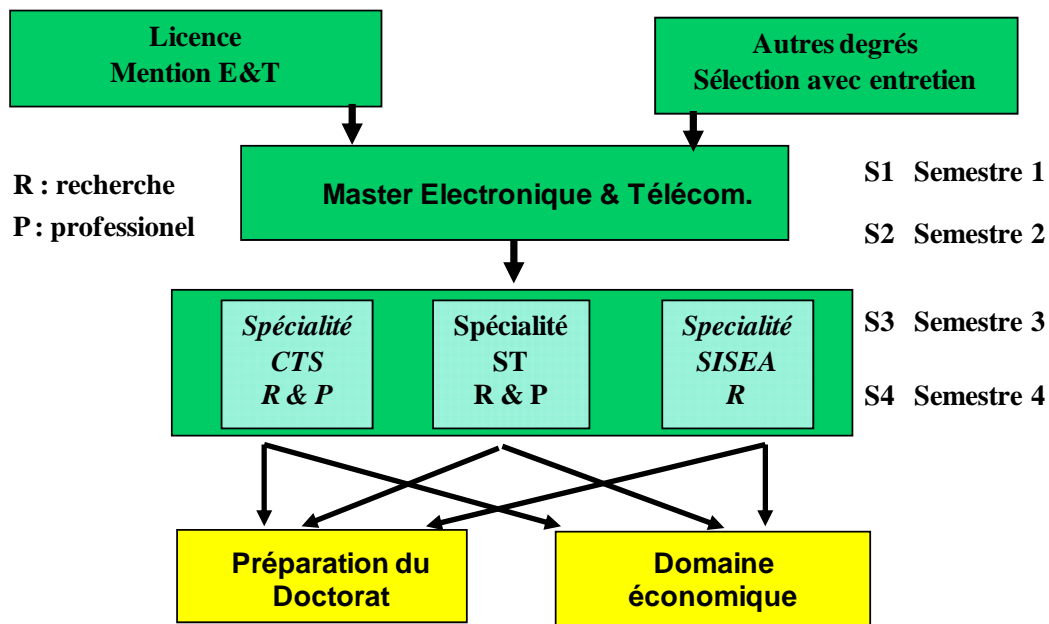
Licence
Mention E&T

Autres degrés
Sélection avec entretien

R : recherche
P : professionel

Master Electronique & Télécom.

S1 Semestre 1

S2 Semestre 2

Spécialité
CTS
R & P

Spécialité
ST
R & P

Specialité
SISEA
R

S3 Semestre 3

S4 Semestre 4

Préparation du Doctorat

Domaine économique